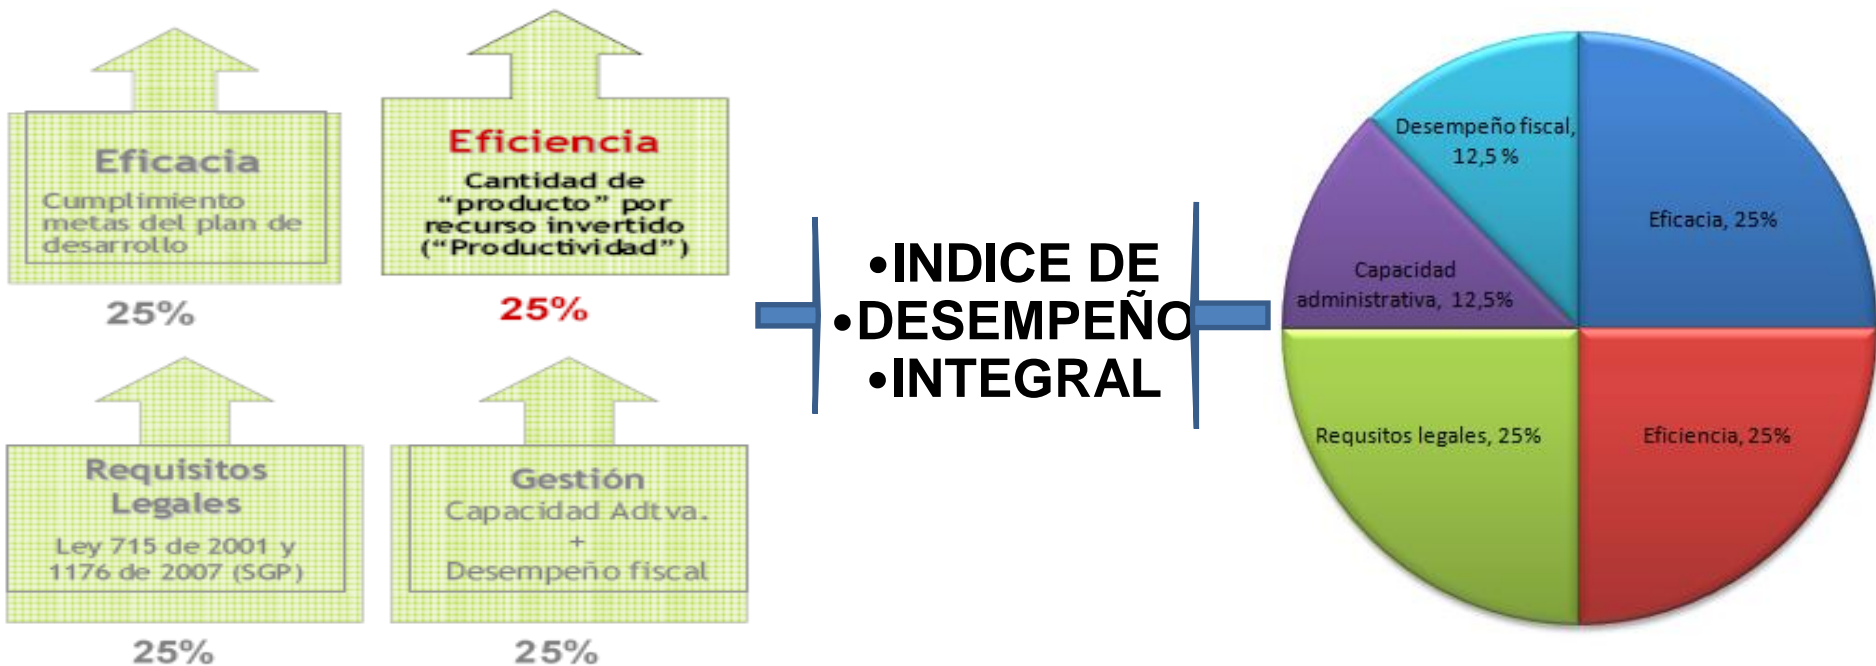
Eficacia
Cumplimiento metas del plan de desarrollo

25%

Eficiencia
Cantidad de "producto" por recurso invertido ("Productividad")

25%

Requisitos Legales
Ley 715 de 2001 y 1176 de 2007 (SGP)

25%

Gestión
Capacidad Adtva.
+
Desempeño fiscal

25%

•INDICE DE
•DESEMPEÑO
•INTEGRAL

Desempeño fiscal, 12,5 %
Eficacia, 25%
Capacidad administrativa, 12,5%
Requsitos legales, 25%
Eficiencia, 25%